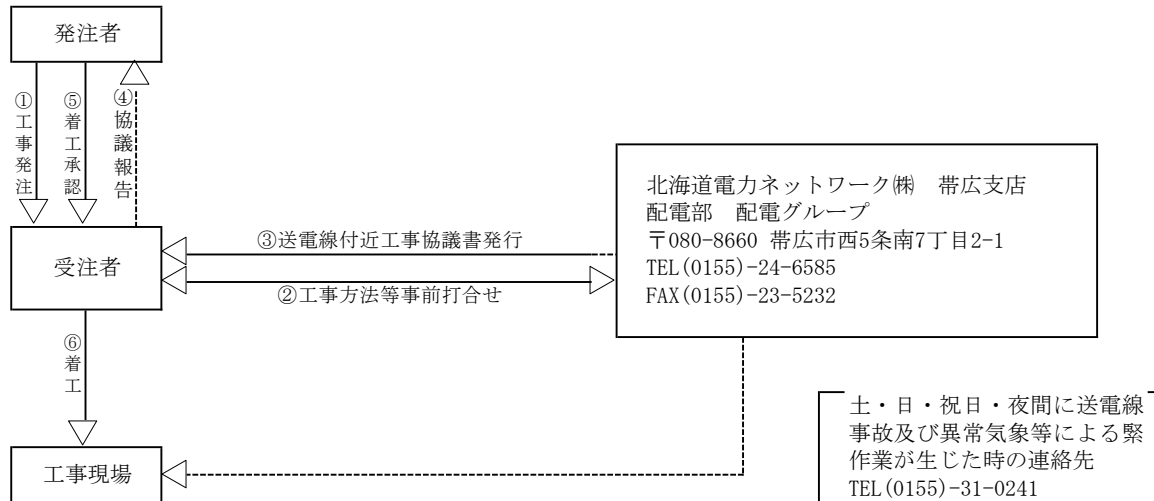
発注者

①工事発注

⑤着工承認

④協議報告

受注者

③送電線付近工事協議書発行

②工事方法等事前打合せ

北海道電力ネットワーク㈱　帯広支店
配電部　配電グループ
〒080-8660 帯広市西5条南7丁目2-1
TEL(0155)-24-6585
FAX(0155)-23-5232

⑥着工

工事現場

土・日・祝日・夜間に送電線
事故及び異常気象等による緊
作業が生じた時の連絡先
TEL(0155)-31-0241